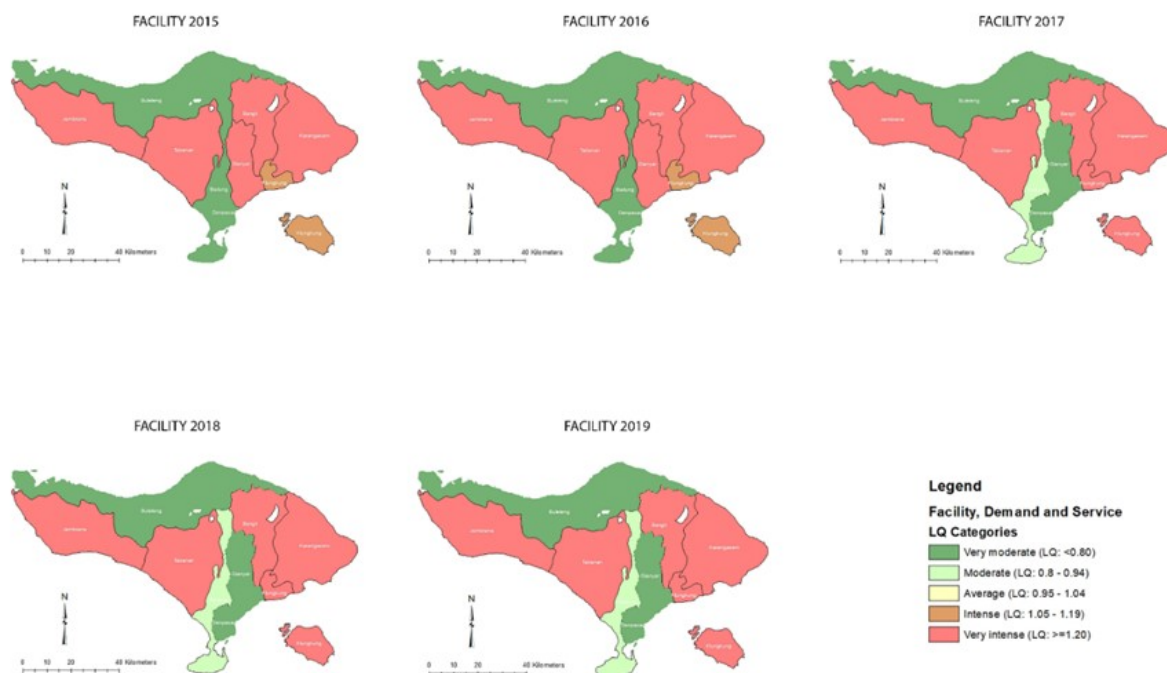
FACILITY 2015

Jembrana
Buleleng
Tabanan
Bangli
Karangasem
Gianyar
Badung
Klungkung
Denpasar
Klungkung

N

0 10 20 40 Kilometers

FACILITY 2016

Jembrana
Buleleng
Tabanan
Bangli
Karangasem
Gianyar
Badung
Klungkung
Denpasar
Klungkung

N

0 10 20 40 Kilometers

FACILITY 2017

Jembrana
Buleleng
Tabanan
Bangli
Karangasem
Gianyar
Klungkung
Denpasar
Klungkung

N

0 10 20 40 Kilometers

FACILITY 2018

Jembrana
Buleleng
Tabanan
Bangli
Karangasem
Gianyar
Klungkung
Denpasar
Klungkung

N

0 10 20 40 Kilometers

FACILITY 2019

Jembrana
Buleleng
Tabanan
Bangli
Karangasem
Gianyar
Klungkung
Denpasar
Klungkung

N

0 10 20 40 Kilometers

Legend
Facility, Demand and Service
LQ Categories
Very moderate (LQ: <0.80)
Moderate (LQ: 0.8 - 0.94)
Average (LQ: 0.95 - 1.04
Intense (LQ: 1.05 - 1.19)
Very intense (LQ: >=1.20)